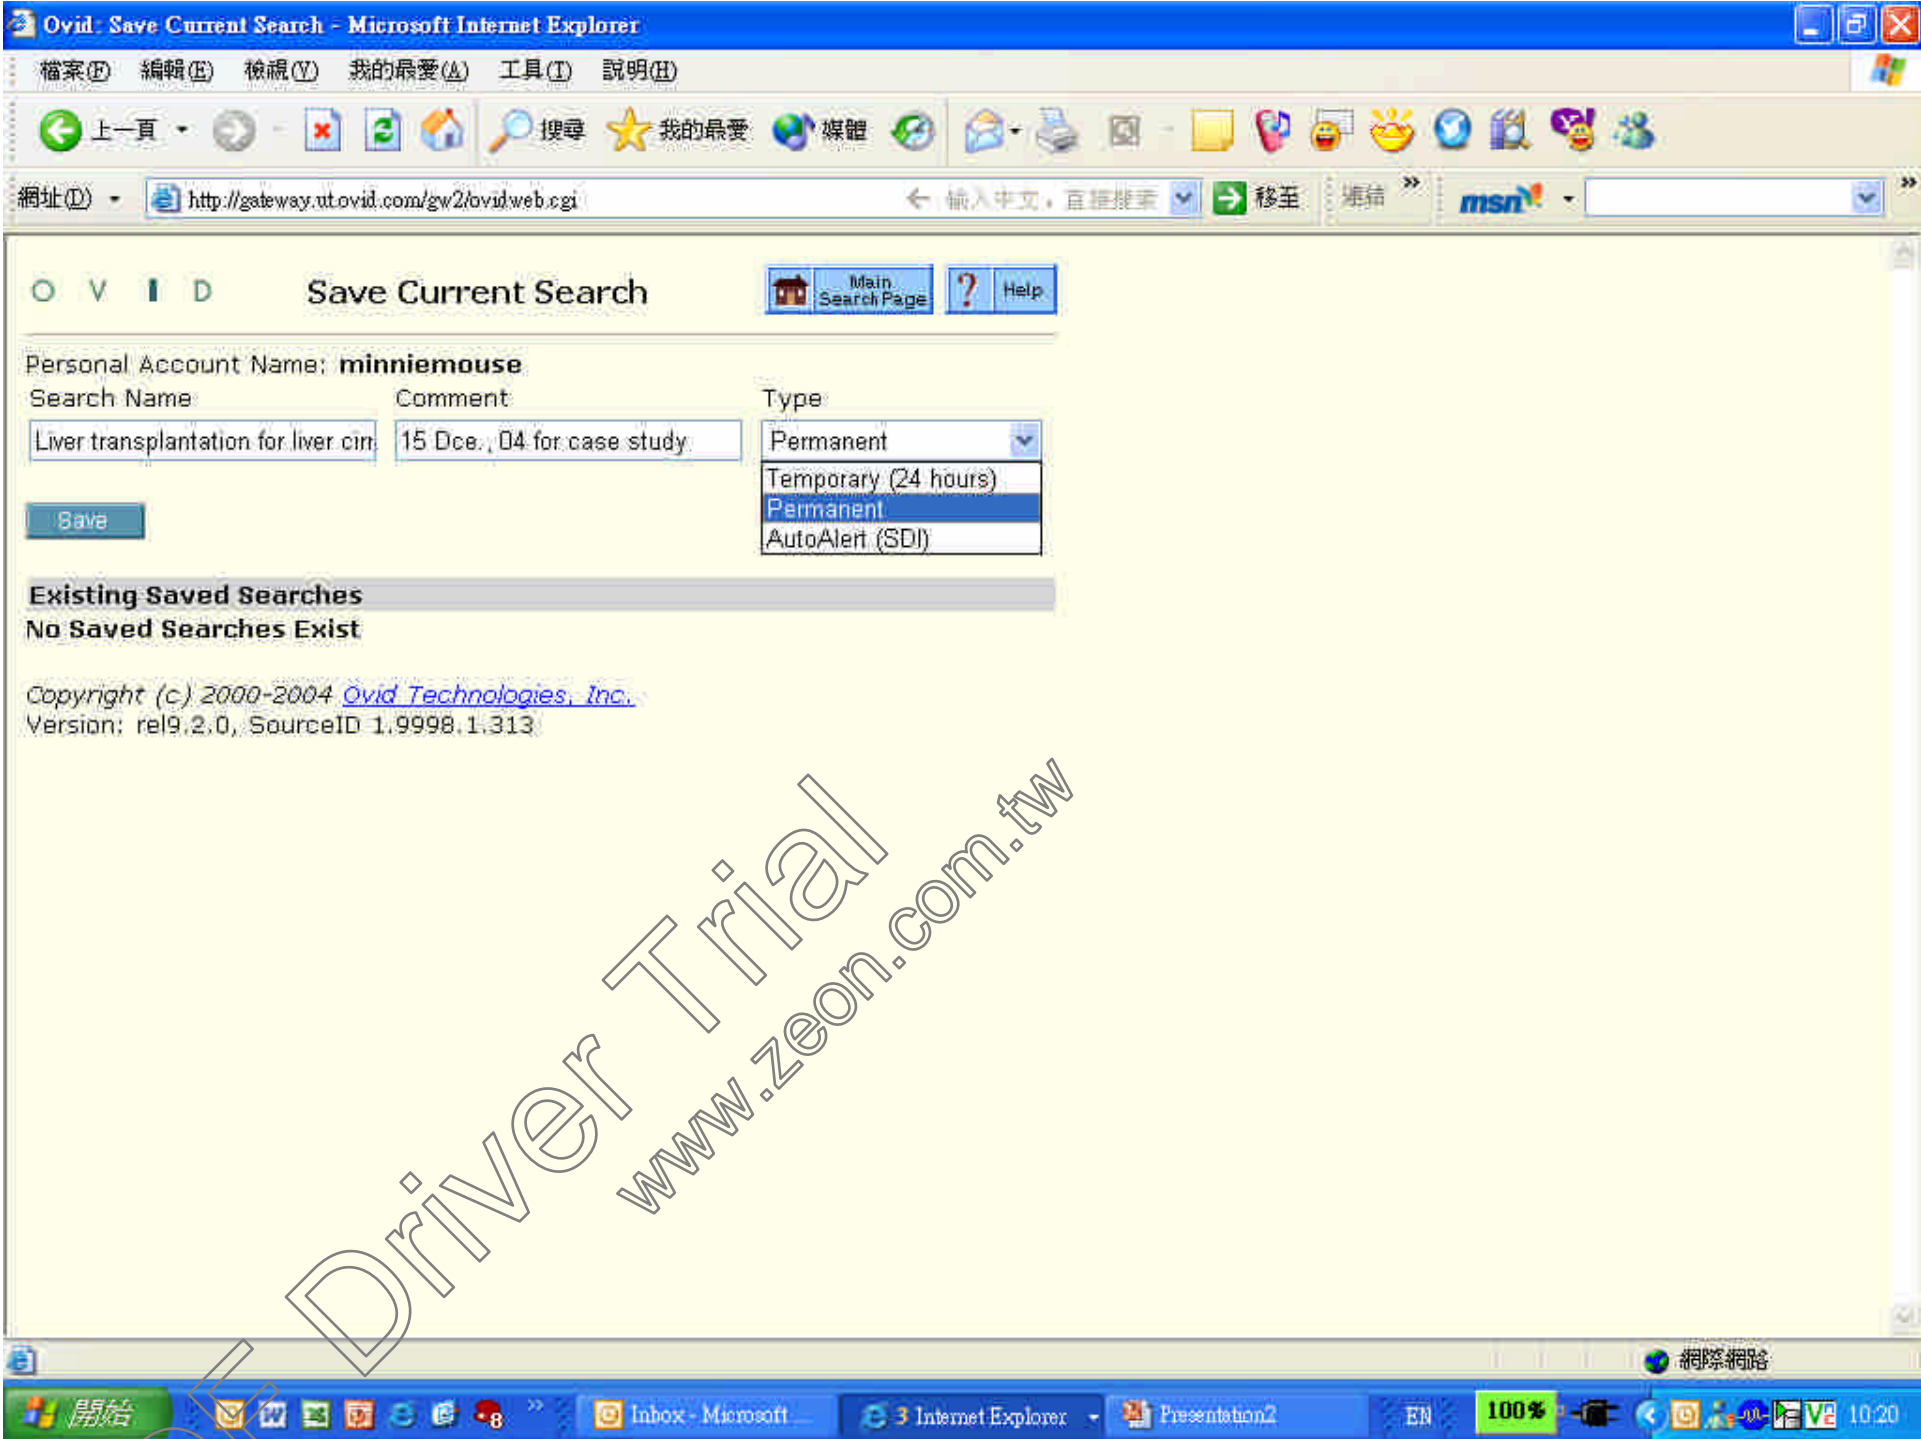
Ovid: Save Current Search - Microsoft Internet Explorer

檔案(F) 編輯(E) 檢視(V) 我的最愛(A) 工具(T) 說明(H)

上一頁 搜尋 我的最愛 媒體

網址(D) http://gateway.ut.ovid.com/gw2/ovidweb.cgi 輸入中文，直接搜索 移至 連結 msn

O V I D Save Current Search Main Search Page Help

Personal Account Name: minniemouse

Search Name Comment Type

Liver transplantation for liver cirr 15 Dce., 04 for case study Permanent

Temporary (24 hours)
Permanent
AutoAlert (SDI)

Save

Existing Saved Searches
No Saved Searches Exist

Copyright (c) 2000-2004 Ovid Technologies, Inc.
Version: rel9.2.0, SourceID 1.9998.1.313

Driver Trial
www.zeon.com.tw

網際網路

開始 Inbox - Microsoft... 3 Internet Explorer Presentation2 EN 100% 10:20